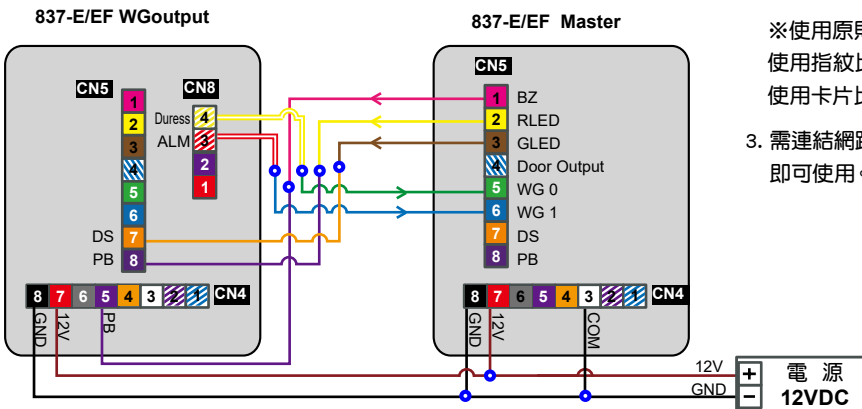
837-E/EF WGoutput

837-E/EF Master

※使用原
使用指紋
使用卡片

3. 需連結網
即可使用

CN5
CN8
1
2
3
4
5
6
DS 7
PB 8
Duress 4
ALM 3
2
1

CN5
1 BZ
2 RLED
3 GLED
4 Door Output
5 WG 0
6 WG 1
7 DS
8 PB

8 7 6 5 4 3 2 1 CN4
GND 12V PB

8 7 6 5 4 3 2 1 CN4
GND 12V COM

12V
GND
+ 電 源
− 12VDC